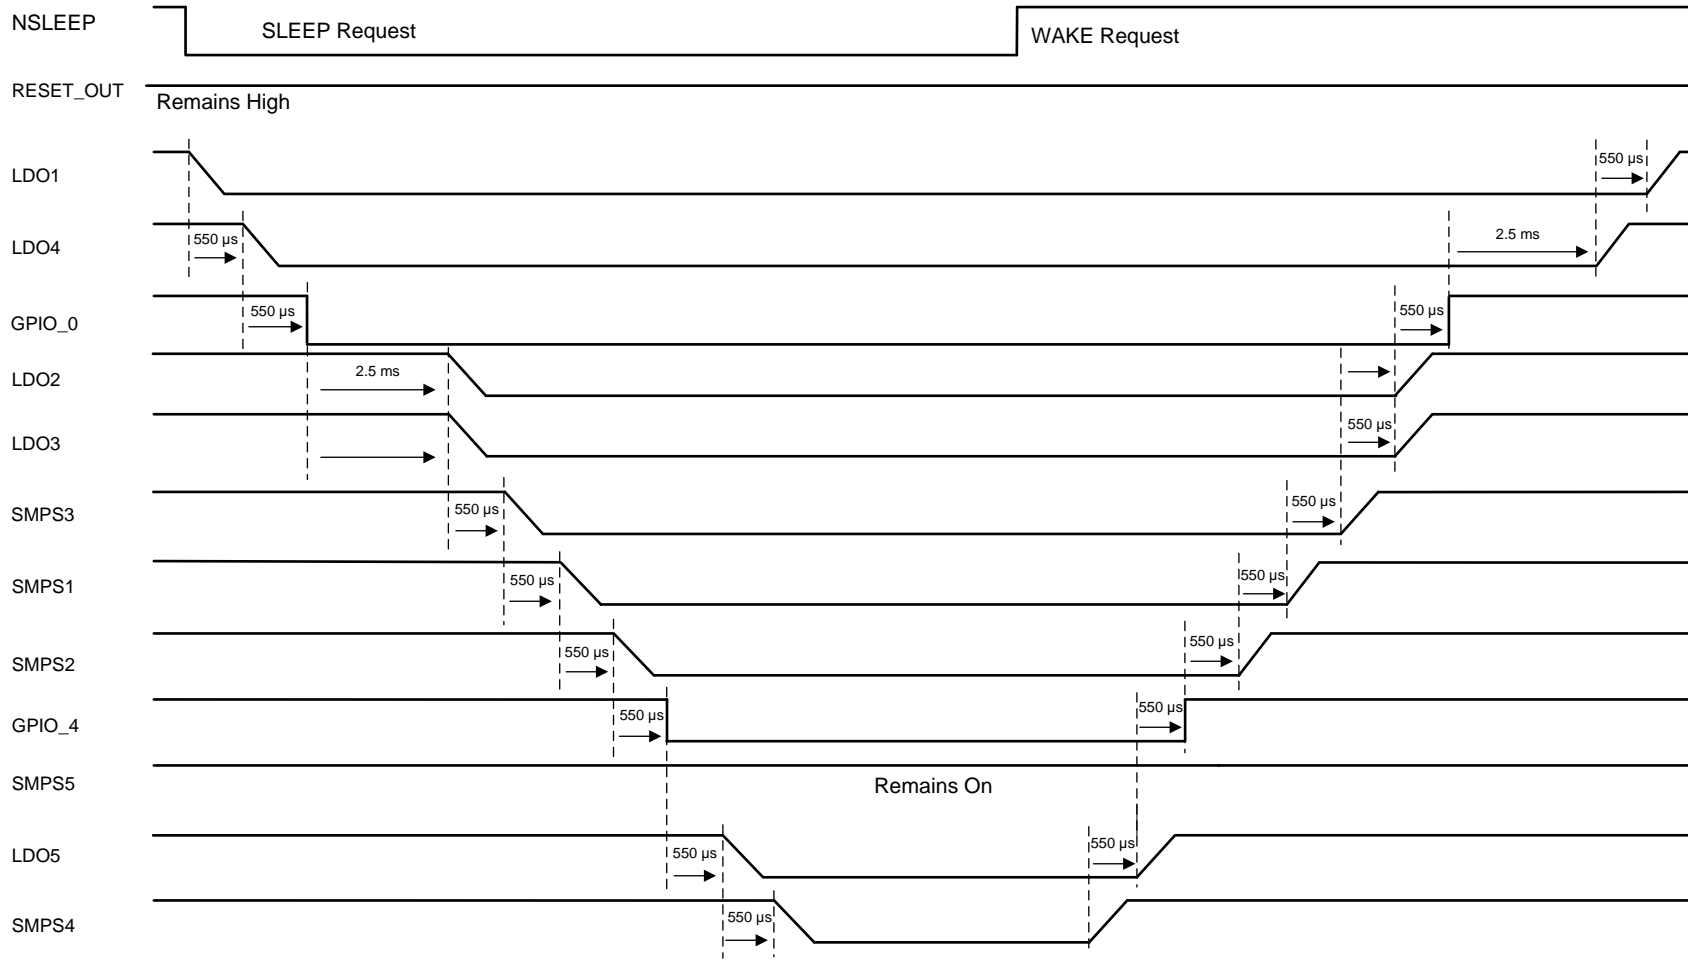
NSLEEP
SLEEP Request
WAKE Request
RESET_OUT
Remains High
LDO1
550 µs
LDO4
550 µs
2.5 ms
GPIO_0
550 µs
550 µs
LDO2
2.5 ms
LDO3
550 µs
SMPS3
550 µs
550 µs
SMPS1
550 µs
550 µs
SMPS2
550 µs
550 µs
GPIO_4
550 µs
550 µs
SMPS5
Remains On
LDO5
550 µs
550 µs
SMPS4
550 µs